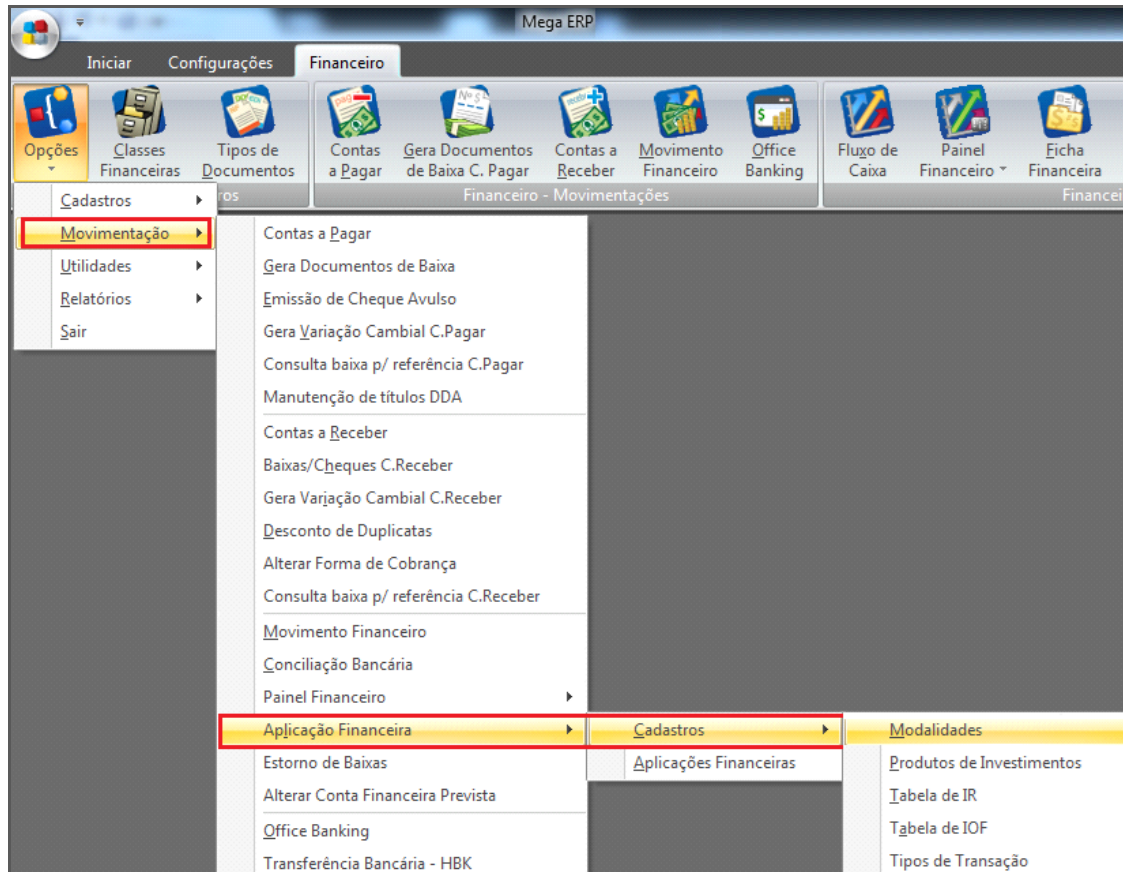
Mega ERP

Iniciar
Configurações
Financeiro

Opções
Classes Financeiras
Tipos de Documentos
ros
Contas a Pagar
Gera Documentos de Baixa C. Pagar
Contas a Receber
Movimento Financeiro
Office Banking
Financeiro - Movimentações
Fluxo de Caixa
Painel Financeiro
Ficha Financeira
Financei

Cadastros
Movimentação
Utilidades
Relatórios
Sair

Contas a Pagar
Gera Documentos de Baixa
Emissão de Cheque Avulso
Gera Variação Cambial C.Pagar
Consulta baixa p/ referência C.Pagar
Manutenção de títulos DDA
Contas a Receber
Baixas/Cheques C.Receber
Gera Variação Cambial C.Receber
Desconto de Duplicatas
Alterar Forma de Cobrança
Consulta baixa p/ referência C.Receber
Movimento Financeiro
Conciliação Bancária
Painel Financeiro
Aplicação Financeira
Estorno de Baixas
Alterar Conta Financeira Prevista
Office Banking
Transferência Bancária - HBK

Cadastros
Aplicações Financeiras

Modalidades
Produtos de Investimentos
Tabela de IR
Tabela de IOF
Tipos de Transação